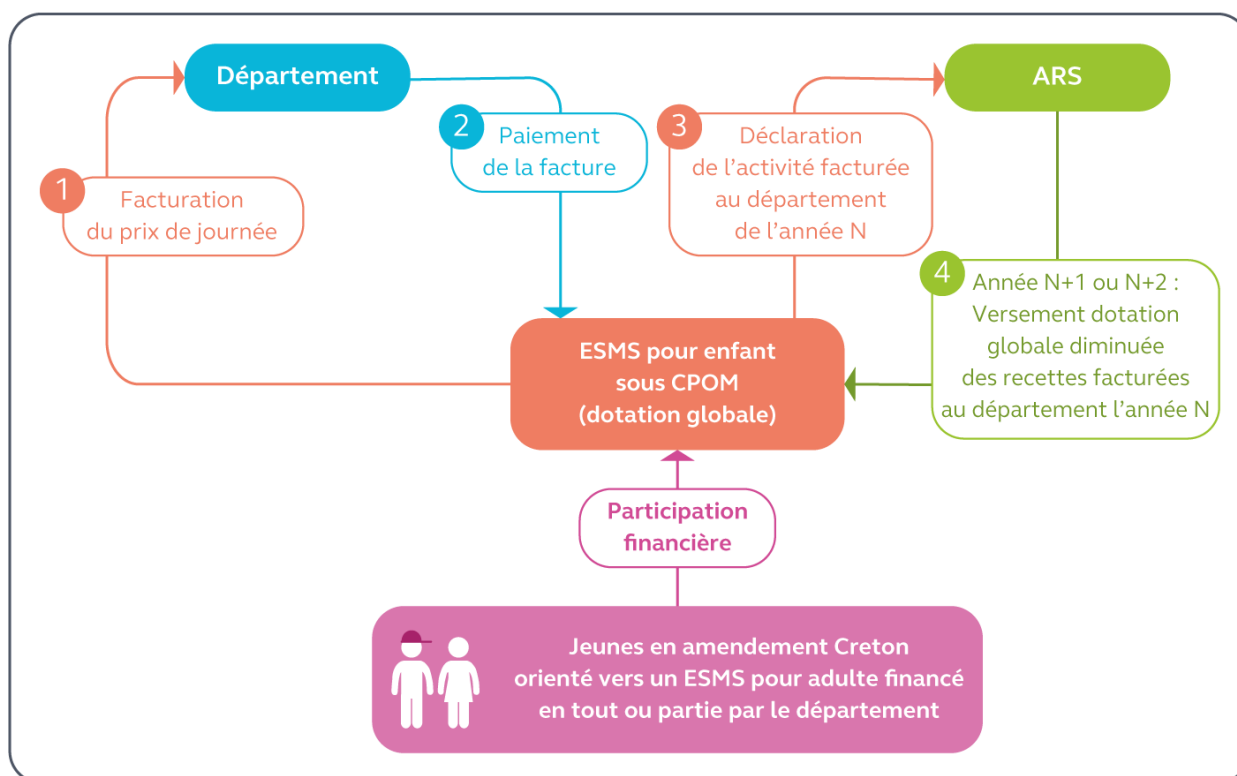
Département

ARS

1 Facturation du prix de journée

2 Paiement de la facture

3 Déclaration de l'activité facturée au département de l'année N

4 Année N+1 ou N+2 : Versement dotation globale diminuée des recettes facturées au département l'année N

ESMS pour enfant sous CPOM (dotation globale)

Participation financière

Jeunes en amendement Creton orienté vers un ESMS pour adulte financé en tout ou partie par le département